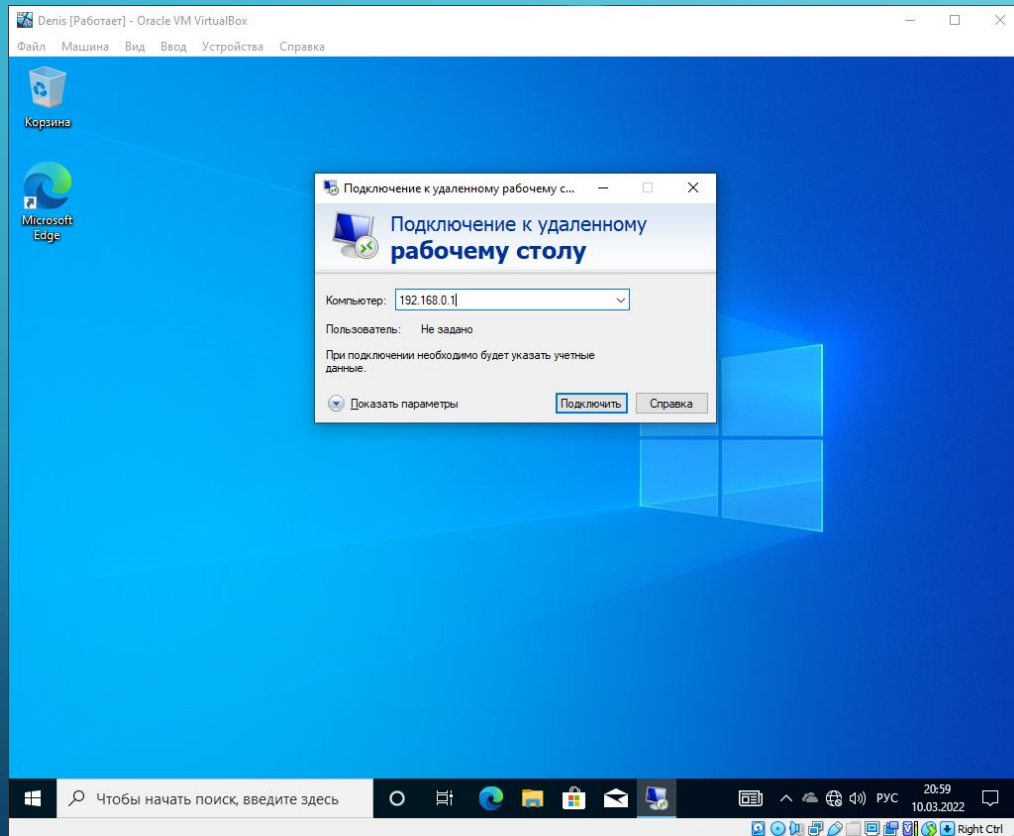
Denis [Работает] - Oracle VM VirtualBox

Файл Машина Вид Ввод Устройства Справка

Корзина

Microsoft Edge

Подключение к удаленному рабочему с...

Подключение к удаленному
рабочему столу

Компьютер: 192.168.0.1

Пользователь: Не задано

При подключении необходимо будет указать учетные данные.

Показать параметры

Подключить

Справка

Чтобы начать поиск, введите здесь

РУС

20:59
10.03.2022

Right Ctrl